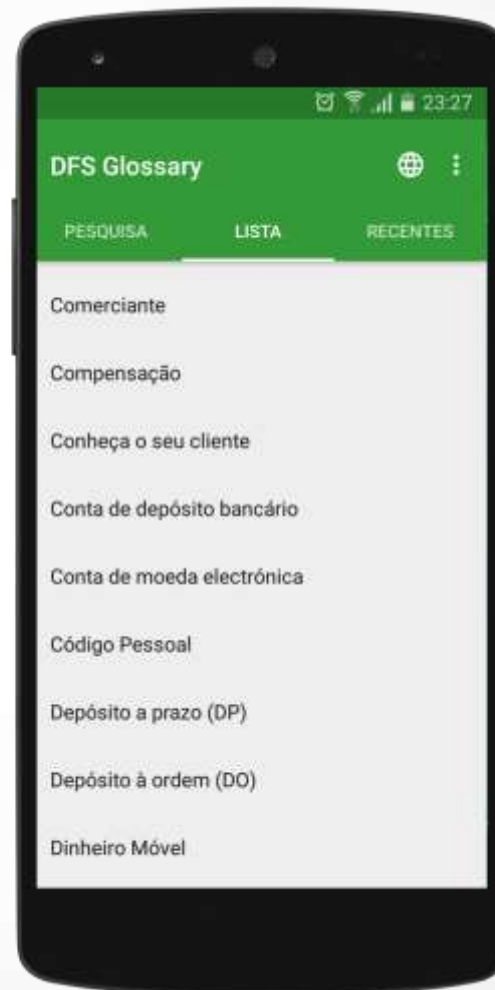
23:27

DFS Glossary

PESQUISA

LISTA

RECENTES

Comerciante

Compensação

Conheça o seu cliente

Conta de depósito bancário

Conta de moeda electrónica

Código Pessoal

Depósito a prazo (DP)

Depósito à ordem (DO)

Dinheiro Móvel